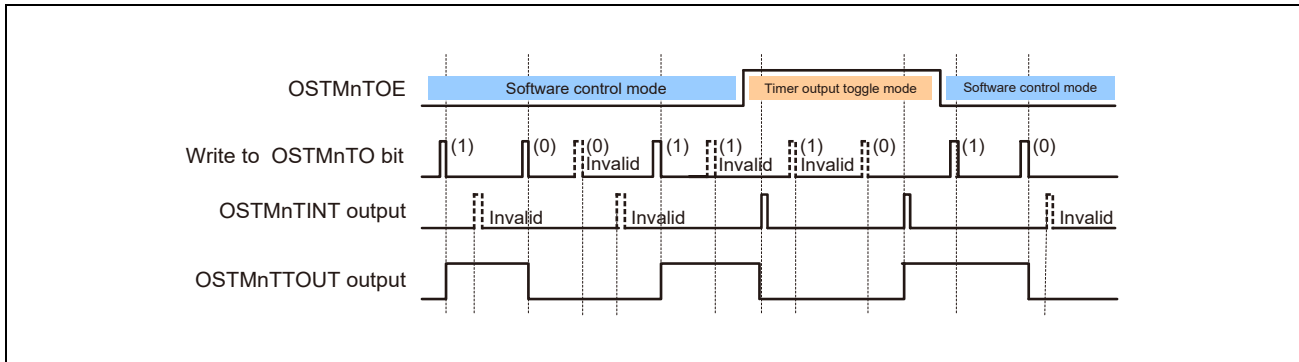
OSTMnTOE
Software control mode
Timer output toggle mode
Software control mode

Write to OSTMnTO bit
(1)
(0)
(0)
Invalid
(1)
(1)
Invalid
(1)
Invalid
(0)
(1)
(0)

OSTMnTINT output
Invalid
Invalid
Invalid

OSTMnTTOUT output